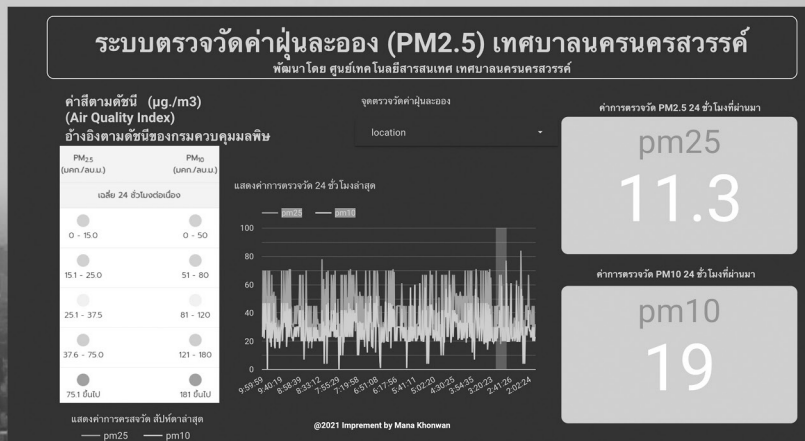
ระบบตรวจวัดค่าฝุ่นละออง (PM2.5) เทศบาลนครนครสวรรค์
พัฒนาโดย ศูนย์เทคโนลยีสารสนเทศ เทศบาลนครนครสวรรค์

ค่าสีตามดัชนี (μg./m3)
(Air Quality Index)
อ้างอิงตามดัชนีของกรมควบคุมมลพิษ

| $PM_{25}$ (มคก./ลบ.ม.) | $PM_{10}$ (มคก./ลบ.ม.) |
|---|---|
| เฉลี่ย 24 ชั่วโมงต่อเนื่อง | |
| 0 - 15.0 | 0 - 50 |
| 15.1 - 25.0 | 51 - 80 |
| 25.1 - 37.5 | 81 - 120 |
| 37.6 - 75.0 | 121 - 180 |
| 75.1 ขึ้นไป | 181 ขึ้นไป |

แสดงค่าการตรวจวัด สัปดาห์ล่าสุด
pm25 pm10

จุดตรวจวัดค่าฝุ่นละออง
location

แสดงค่าการตรวจวัด 24 ชั่วโมงล่าสุด
pm25 pm10
100
80
60
40
20
0
9:59:59 9:40:19 8:58:39 8:33:12 7:55:29 7:19:58 6:51:08 6:17:56 5:41:11 5:02:20 4:30:35 3:54:35 3:20:23 2:41:26 2:02:24

@2021 Imprement by Mana Khonwan

ค่าการตรวจวัด PM2.5 24 ชั่วโมงที่ผ่านมา
pm25
11.3

ค่าการตรวจวัด PM10 24 ชั่วโมงที่ผ่านมา
pm10
19